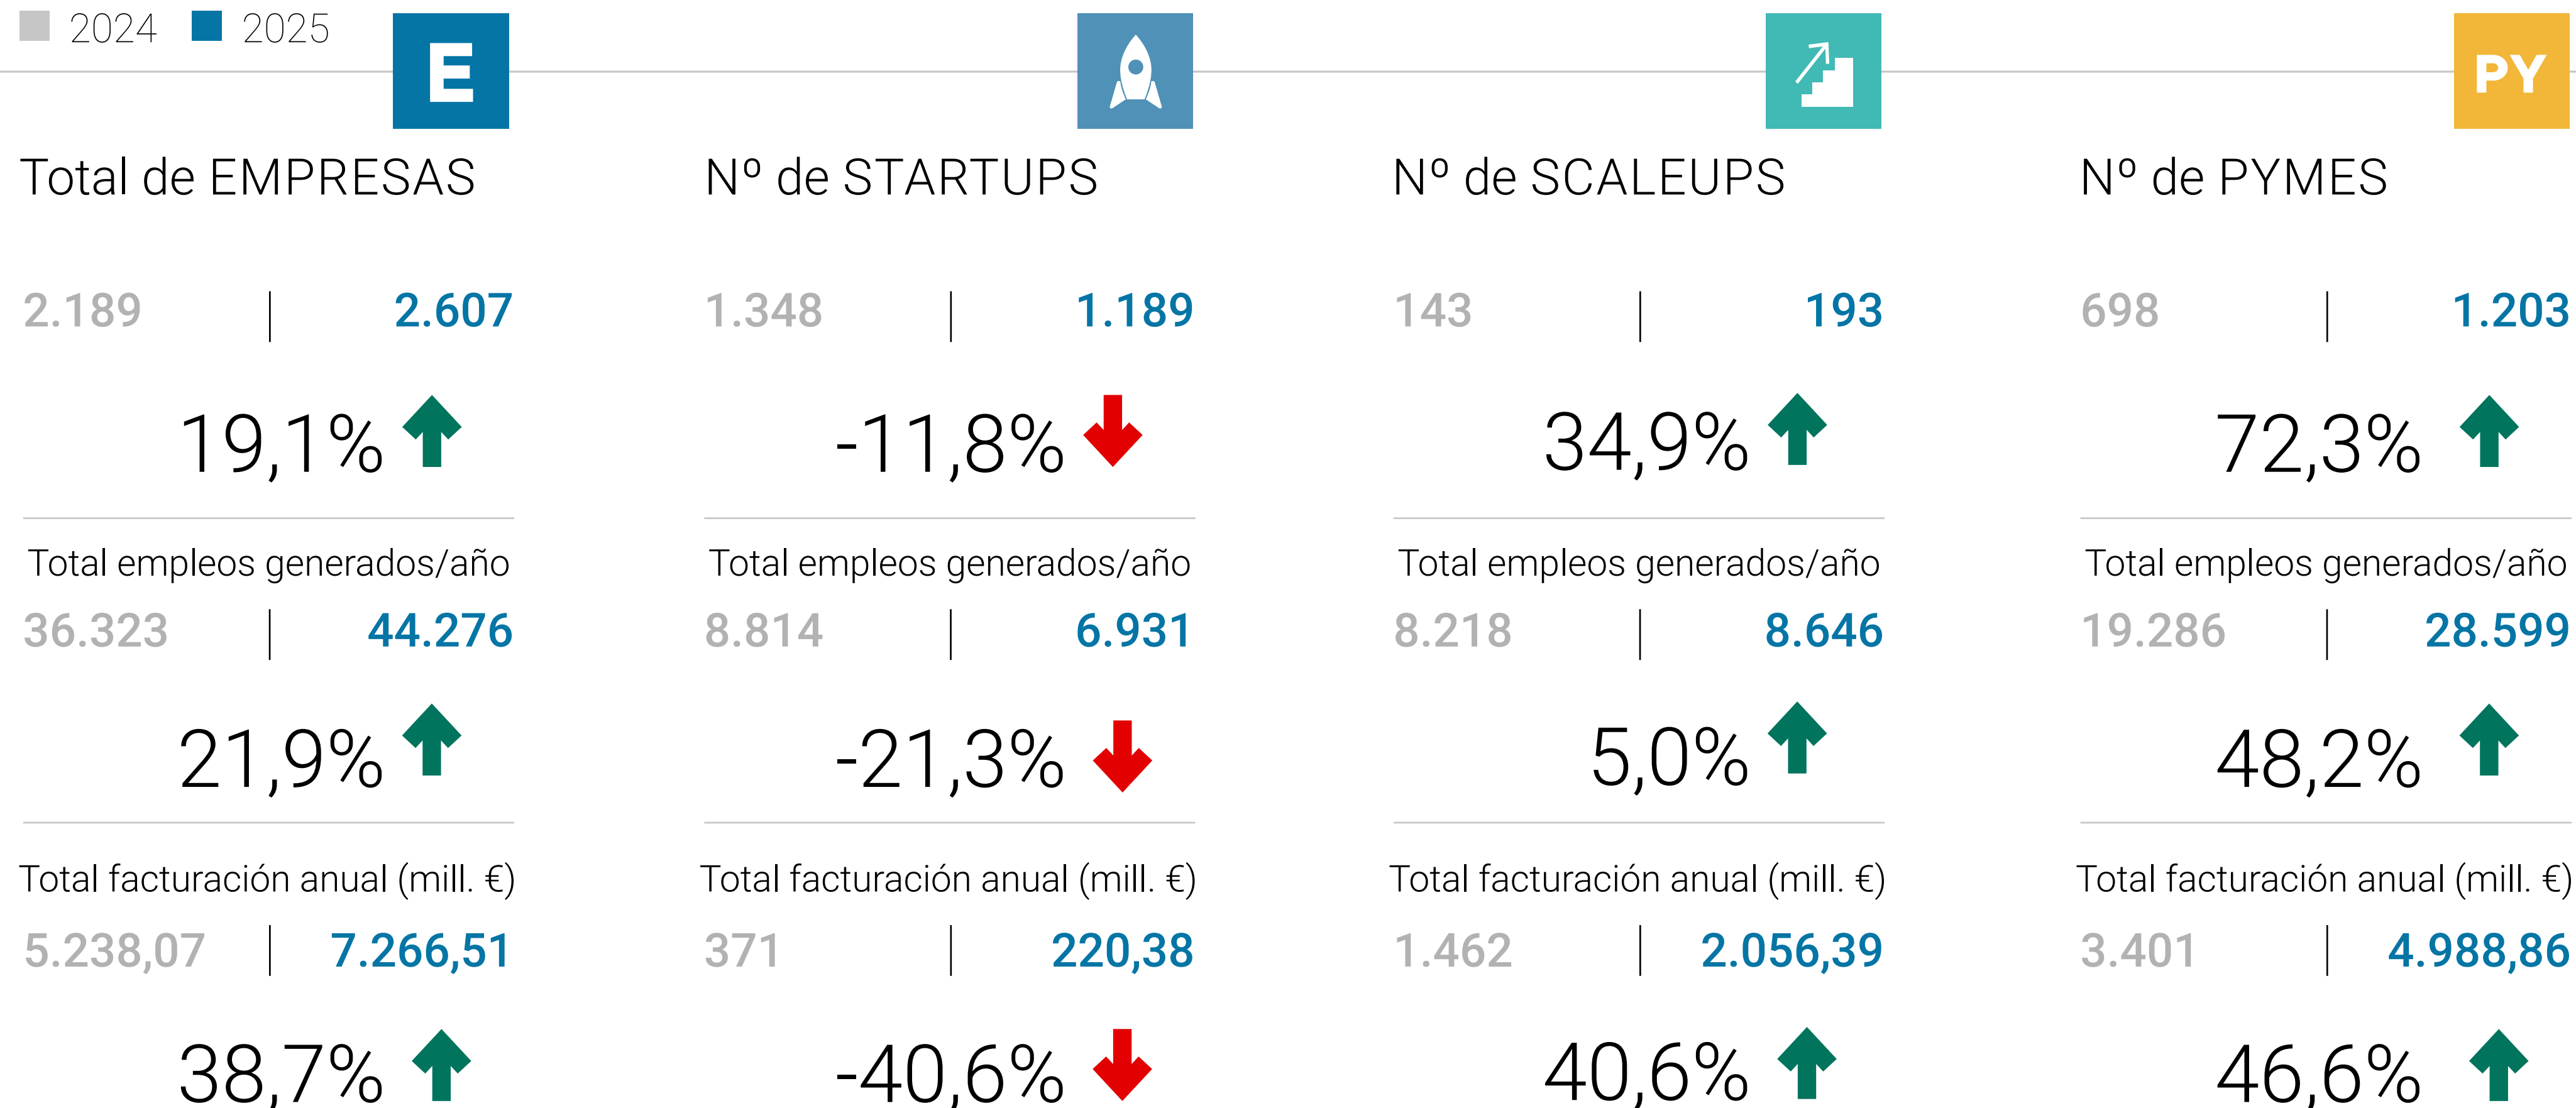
2024 2025

E

Total de EMPRESAS

2.189 | 2.607

19,1%

Total empleos generados/año

36.323 | 44.276

21,9%

Total facturación anual (mill. €)

5.238,07 | 7.266,51

38,7%

Nº de STARTUPS

1.348 | 1.189

-11,8%

Total empleos generados/año

8.814 | 6.931

-21,3%

Total facturación anual (mill. €)

371 | 220,38

-40,6%

Nº de SCALEUPS

143 | 193

34,9%

Total empleos generados/año

8.218 | 8.646

5,0%

Total facturación anual (mill. €)

1.462 | 2.056,39

40,6%

PY

Nº de PYMES

698 | 1.203

72,3%

Total empleos generados/año

19.286 | 28.599

48,2%

Total facturación anual (mill. €)

3.401 | 4.988,86

46,6%